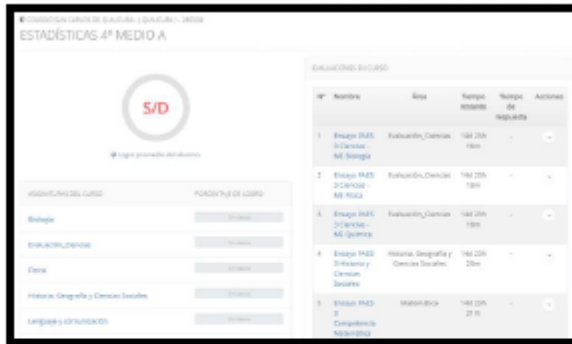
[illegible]
ESTADÍSTICAS 4º MEDIO A

S/D

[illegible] logro promedio del alumno

ASIGNATURAS DEL CURSO | PORCENTAJE DE LOGRO
Biología | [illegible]
Evaluación_Ciencias | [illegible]
Física | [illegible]
Historia, Geografía y Ciencias Sociales | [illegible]
Lenguaje y comunicación | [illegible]

EVALUACIONES EN CURSO

| Nº | Nombre | Área | Tiempo restante | Tiempo de respuesta | Acciones |
|---|---|---|---|---|---|
| 1 | Ensayo PAES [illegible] Ciencias - M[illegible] Biología | Evaluación_Ciencias | 14d 23h 14m | - | |
| 2 | Ensayo PAES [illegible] Ciencias - M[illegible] Física | Evaluación_Ciencias | 14d 23h 18m | - | |
| 3 | Ensayo PAES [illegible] Ciencias - M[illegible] Química | Evaluación_Ciencias | 14d 23h 18m | - | |
| 4 | Ensayo PAES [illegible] Historia y Ciencias Sociales | Historia, Geografía y Ciencias Sociales | 14d 23h 20m | - | |
| 5 | Ensayo PAES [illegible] Competencia Matemática | Matemática | 14d 23h 21m | - | |